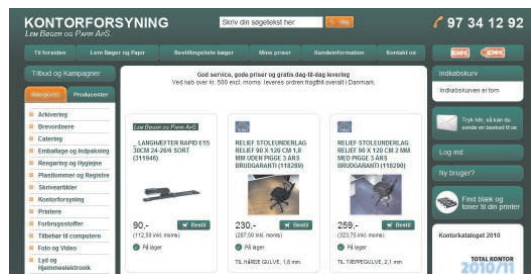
KONTORFORSYNING
Lew Bauer og Papir ApS

Skriv din søgetekst her

97 34 12 92

Til forsiden
Lew Bager og Papir
Bestillingsliste lager
Mine priser
Kundeinformation
Kontakt os

Tilbud og Kampagner

Kategori
Producenter

Arkivering
Brevordnere
Catering
Emballage og Indpakning
Rengøring og Hygiejne
Planlommer og Registre
Skriveartikler
Kontorforsyning
Printere
Forbrugsstoffer
Tilbehør til computere
Foto og Video
Lyd og Hjemmeelektronik

God service, gode priser og gratis dag til dag levering
Ved køb over kr. 500 excl. moms leveres ordren fragtfrit overalt i Danmark.

LANGHEFTER RAPID E15 30CM 24-26/8 SORT (311848)
90,-
(112,50 inkl. moms)
Bestil
På lager

RELIEF STOLEUNDERLAG RELIEF 90 X 120 CM 1,8 MM UDEN PIGGE 3 ÅRS BRUGGARANTI (118280)
230,-
(287,50 inkl. moms)
Bestil
På lager
TIL HÅRDE GULVE, 1,8 mm

RELIEF STOLEUNDERLAG RELIEF 90 X 120 CM 2 MM MED PIGGE 3 ÅRS BRUGGARANTI (118290)
259,-
(323,75 inkl. moms)
Bestil
På lager
TIL TÆPPEGULVE, 2,1 mm

Indkøbskurv
Indkøbskurven er tom

Tryk her, så kan du sende en løsbud til os

Log ind

Ny bruger?

Find blæk og toner til din printer

Kontorkataloget 2010

TOTAL KONTOR 2010/11